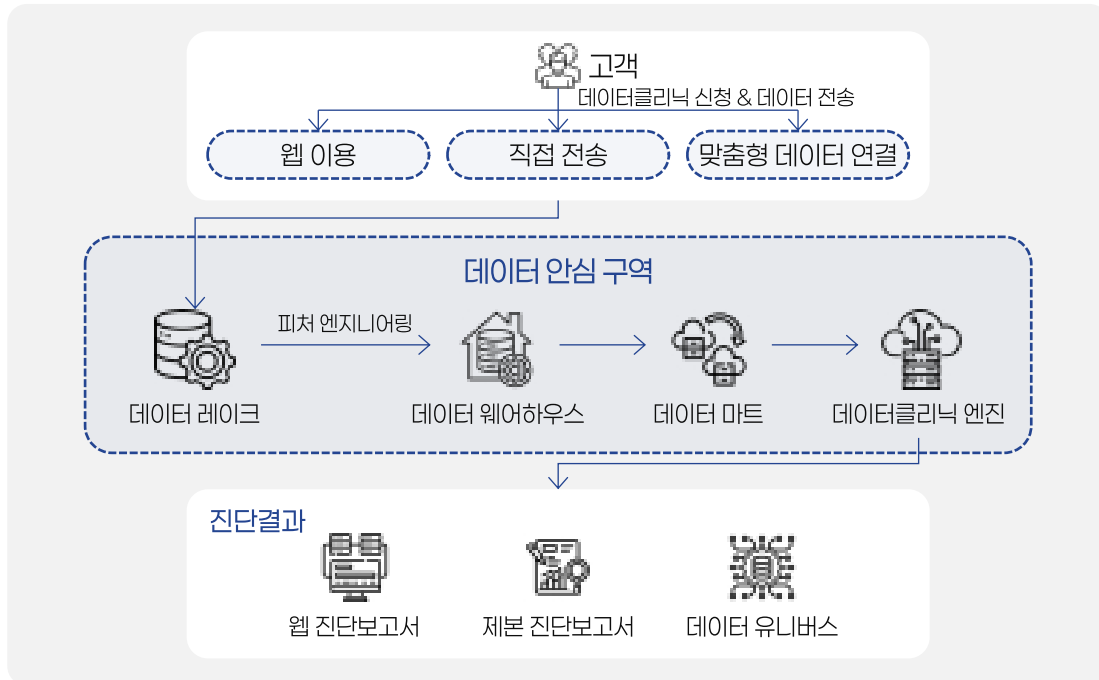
고객

데이터클리닉 신청 & 데이터 전송

웹 이용

직접 전송

맞춤형 데이터 연결

데이터 안심 구역

피처 엔지니어링

데이터 레이크

데이터 웨어하우스

데이터 마트

데이터클리닉 엔진

진단결과

웹 진단보고서

제본 진단보고서

데이터 유니버스